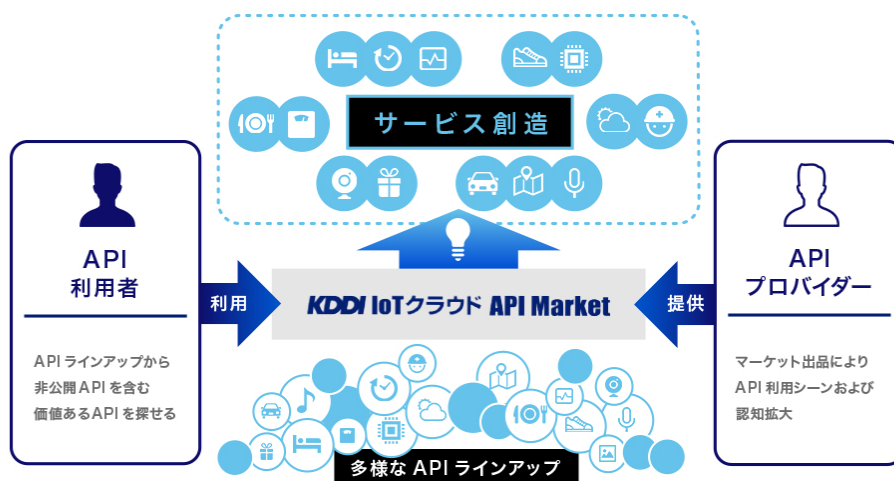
サービス創造

API
利用者

APIラインアップから
非公開APIを含む
価値あるAPIを探せる

利用

KDDI IoTクラウド API Market

提供

API
プロバイダー

マーケット出品により
API利用シーンおよび
認知拡大

多様なAPIラインアップ